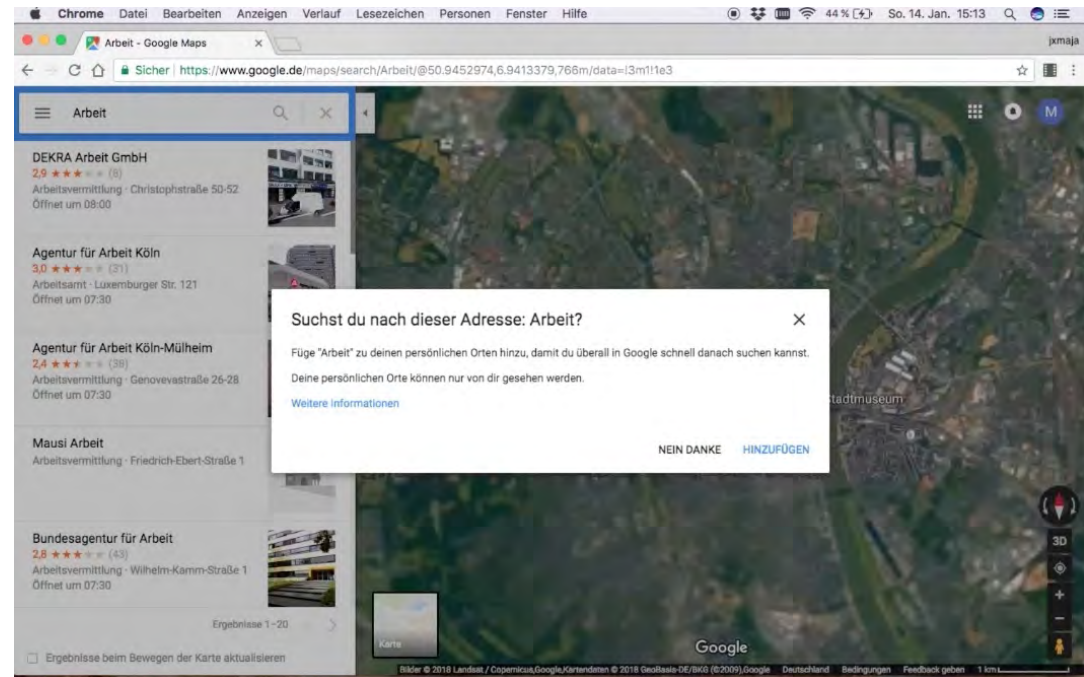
Chrome Datei Bearbeiten Anzeigen Verlauf Lesezeichen Personen Fenster Hilfe 44 % So. 14. Jan. 15:13

Arbeit - Google Maps

jxmaja

Sicher | https://www.google.de/maps/search/Arbeit/@50.9452974,6.9413379,766m/data=!3m1!1e3

Arbeit

DEKRA Arbeit GmbH
2,9 ★★★★★ (8)
Arbeitsvermittlung · Christophstraße 50-52
Öffnet um 08:00

Agentur für Arbeit Köln
3,0 ★★★★★ (31)
Arbeitsamt · Luxemburger Str. 121
Öffnet um 07:30

Agentur für Arbeit Köln-Mülheim
2,4 ★★★★★ (39)
Arbeitsvermittlung · Genovevastraße 26-28
Öffnet um 07:30

Mausi Arbeit
Arbeitsvermittlung · Friedrich-Ebert-Straße 1

Bundesagentur für Arbeit
2,8 ★★★★★ (43)
Arbeitsvermittlung · Wilhelm-Kamm-Straße 1
Öffnet um 07:30

Ergebnisse 1-20

Ergebnisse beim Bewegen der Karte aktualisieren

Suchst du nach dieser Adresse: Arbeit?

Füge "Arbeit" zu deinen persönlichen Orten hinzu, damit du überall in Google schnell danach suchen kannst.

Deine persönlichen Orte können nur von dir gesehen werden.

Weitere Informationen

NEIN DANKE HINZUFÜGEN

Stadtmuseum

Karte

Google

3D

Bilder © 2018 Landsat / Copernicus,Google,Kartendaten © 2018 GeoBasis-DE/BKG (©2009),Google Deutschland Bedingungen Feedback geben 1 km